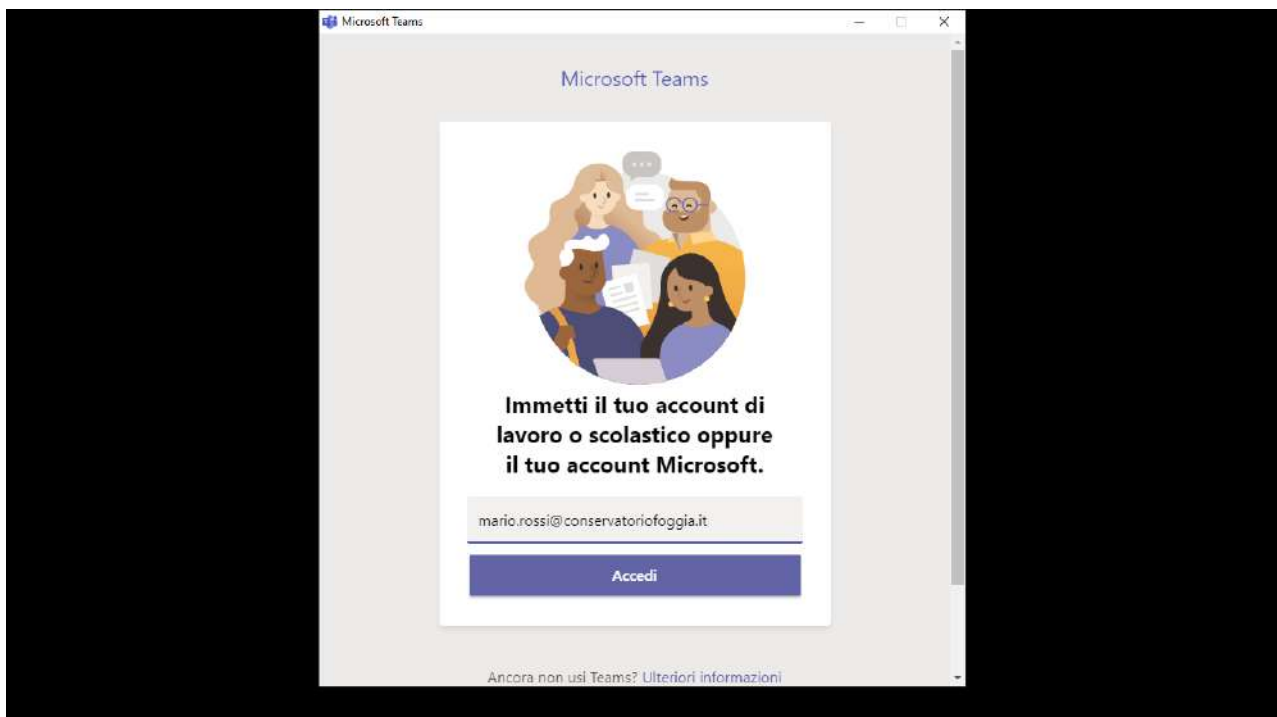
Microsoft Teams

Microsoft Teams

Immetti il tuo account di lavoro o scolastico oppure il tuo account Microsoft.

mario.rossi@conservatoriofoggia.it

Accedi

Ancora non usi Teams? Ulteriori informazioni